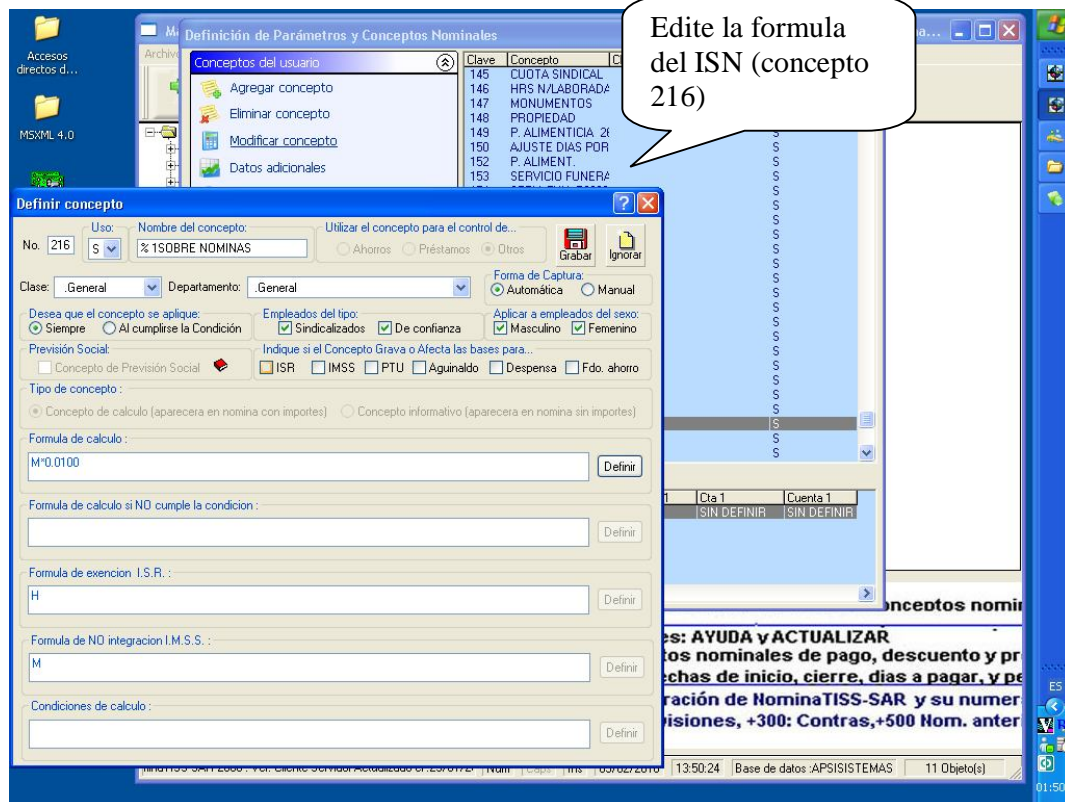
Accesos directos d...

MSXML 4.0

Definición de Parámetros y Conceptos Nominales

Archivo

Conceptos del usuario

Agregar concepto

Eliminar concepto

Modificar concepto

Datos adicionales

| Clave | Concepto |
|---|---|
| 145 | CUOTA SINDICAL |
| 146 | HRS N/LABORADA |
| 147 | MONUMENTOS |
| 148 | PROPIEDAD |
| 149 | P. ALIMENTICIA 2( |
| 150 | AJUSTE DIAS POR |
| 152 | P. ALIMENT. |
| 153 | SERVICIO FUNERA |

Edite la formula del ISN (concepto 216)

S S S S S S S S S S S S S S S S S S S S S S S S S S S S S

Definir concepto

No. 216

Uso: S

Nombre del concepto: % 1SOBRE NOMINAS

Utilizar el concepto para el control de...

Ahorros Préstamos Otros

Grabar

Ignorar

Clase: .General

Departamento: .General

Forma de Captura:

Automática Manual

Desea que el concepto se aplique:

Siempre Al cumplirse la Condición

Empleados del tipo:

Sindicalizados De confianza

Aplicar a empleados del sexo:

Masculino Femenino

Previsión Social:

Concepto de Previsión Social

Indique si el Concepto Grava o Afecta las bases para...

ISR IMSS PTU Aguinaldo Despensa Fdo. ahorro

Tipo de concepto :

Concepto de calculo (aparecera en nomina con importes) Concepto informativo (aparecera en nomina sin importes)

Formula de calculo :

M*0.0100

Definir

Formula de calculo si NO cumple la condicion :

Definir

Formula de exencion I.S.R. :

H

Definir

Formula de NO integracion I.M.S.S. :

M

Definir

Condiciones de calculo :

Definir

| Cta 1 | Cuenta 1 |
|---|---|
| SIN DEFINIR | SIN DEFINIR |

onceptos nomi

es: AYUDA y ACTUALIZAR

tos nominales de pago, descuento y pr

echas de inicio, cierre, dias a pagar, y pe

ración de NominaTISS-SAR y su numer

isiones, +300: Contras,+500 Nom. anter

13:50:24 Base de datos :APSISISTEMAS 11 Objeto(s)

ES

01:50